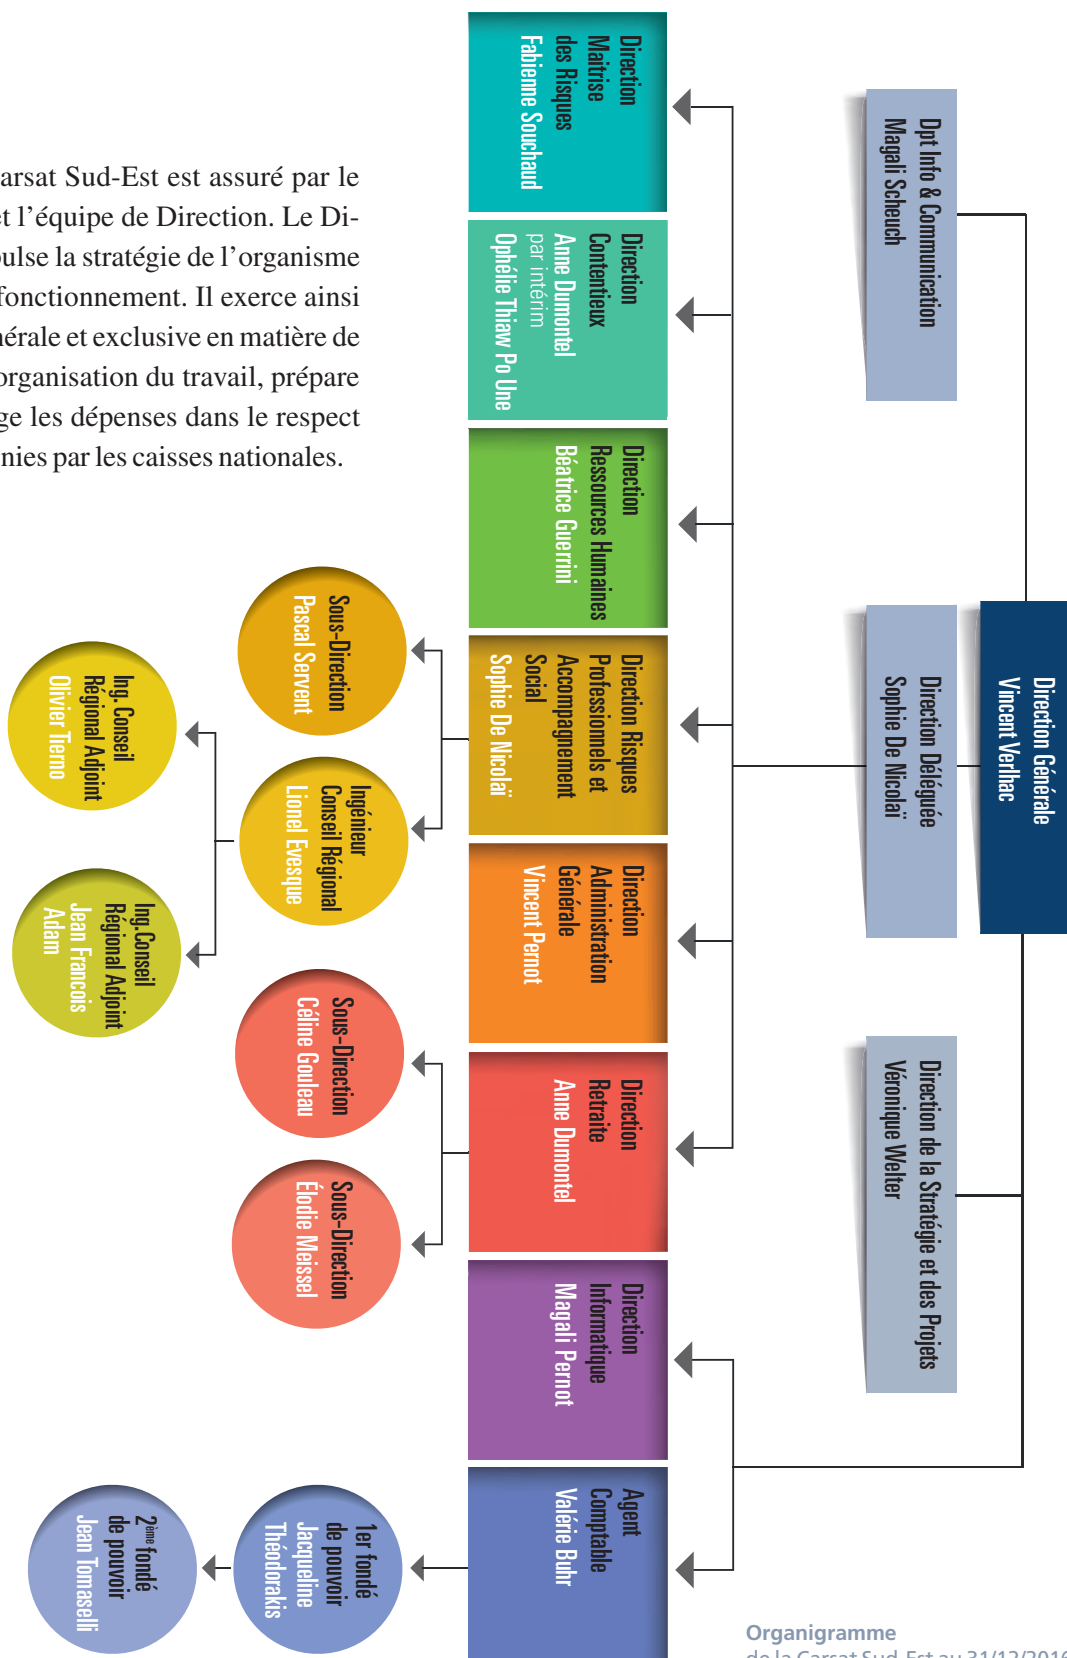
arsat Sud-Est est assuré par le t l'équipe de Direction. Le Diulse la stratégie de l'organisme fonctionnement. Il exerce ainsi nérale et exclusive en matière de organisation du travail, prépare ge les dépenses dans le respect nies par les caisses nationales.

Direction Générale
Vincent Verlhac

Dpt Info & Communication
Magali Scheuch

Direction Déléguée
Sophie De Nicolaï

Direction de la Stratégie et des Projets
Véronique Welter

Direction Maîtrise des Risques
Fabienne Souchaud

Direction Contentieux
Anne Dumontel
par intérim
Ophélie Thiaw Po Une

Direction Ressources Humaines
Béatrice Guerrini

Direction Risques Professionnels et Accompagnement Social
Sophie De Nicolaï

Direction Administration Générale
Vincent Pernot

Direction Retraite
Anne Dumontel

Direction Informatique
Magali Pernot

Agent Comptable
Valérie Buhr

Sous-Direction
Pascal Servent

Ingénieur Conseil Régional
Lionel Evesque

Ing. Conseil Régional Adjoint
Olivier Tierno

Ing.Conseil Régional Adjoint
Jean Francois Adam

Sous-Direction
Céline Gouleau

Sous-Direction
Élodie Meissel

1er fondé de pouvoir
Jacqueline Théodorakis

2ème fondé de pouvoir
Jean Tomaselli

Organigramme
de la Carsat Sud-Est au 31/12/2016